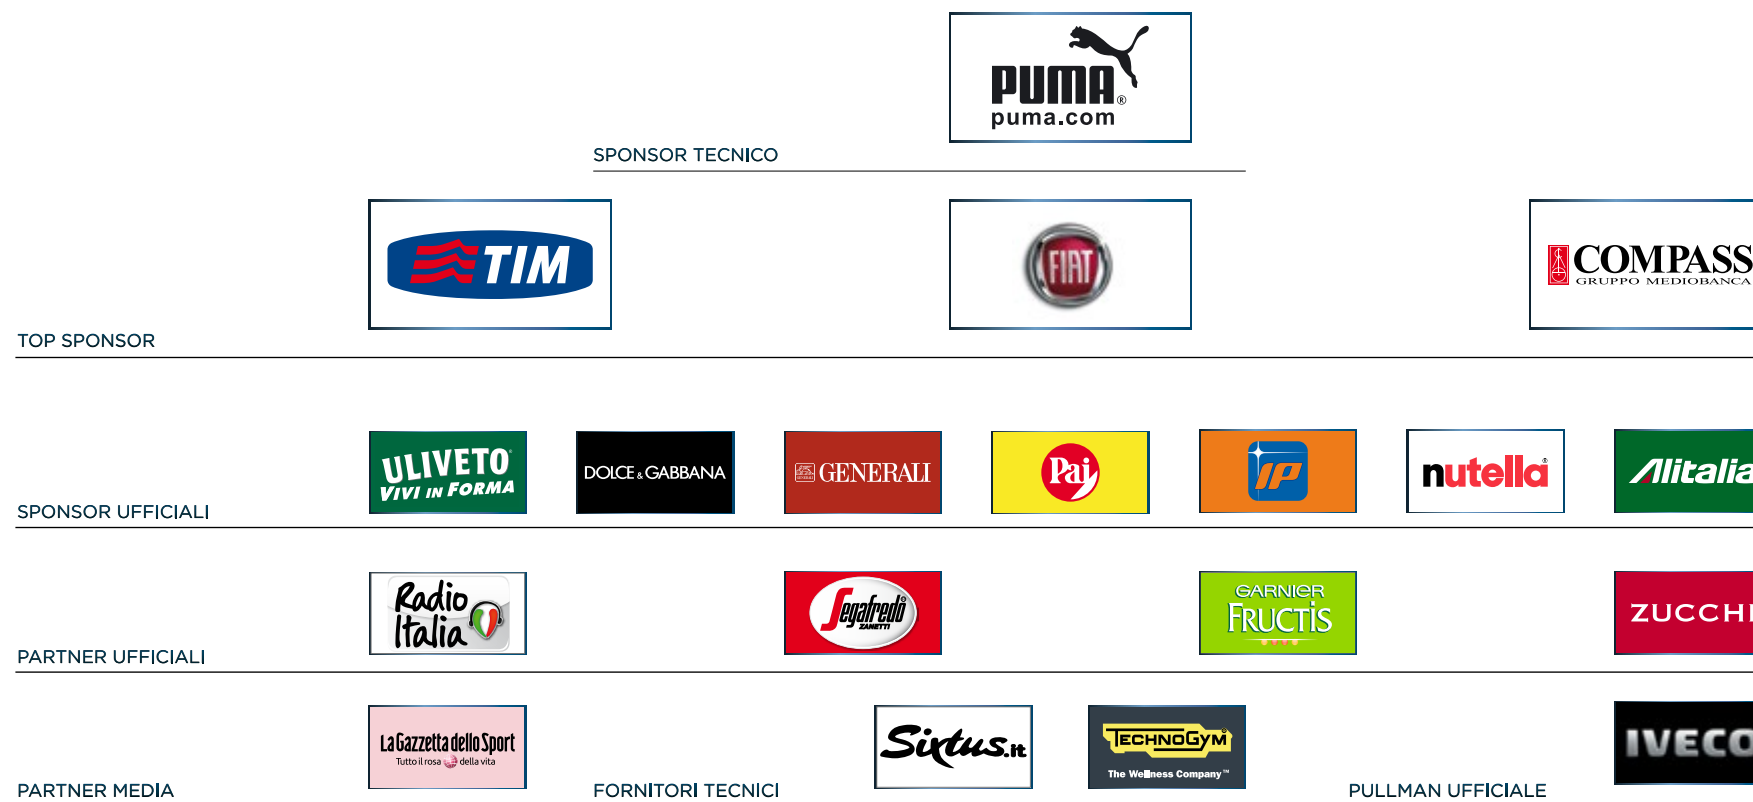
PUMA®
puma.com

SPONSOR TECNICO

TIM

FIAT

COMPASS
GRUPPO MEDIOBANCA

TOP SPONSOR

ULIVETO
VIVI IN FORMA

DOLCE & GABBANA

GENERALI

Pai

IP

nutella®

Alitalia

SPONSOR UFFICIALI

Radio Italia

Segafredo ZANETTI

GARNIER
FRUCTIS

ZUCCHI

PARTNER UFFICIALI

La Gazzetta dello Sport
Tutto il rosa della vita

Sixtus.it

TECHNOGYM
The Wellness Company™

IVECO

PARTNER MEDIA

FORNITORI TECNICI

PULLMAN UFFICIALE